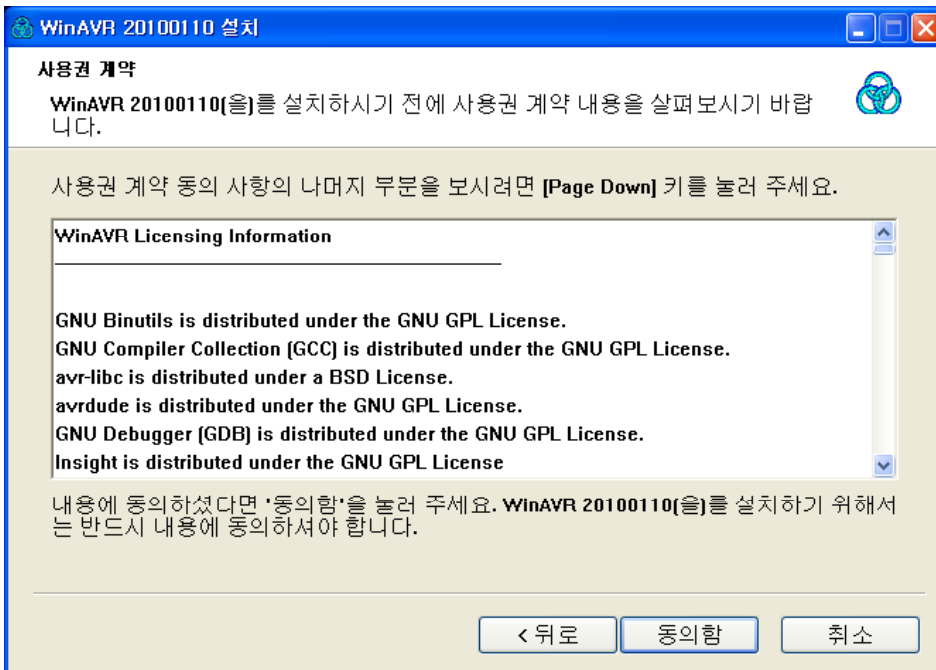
WinAVR 20100110 설치

사용권 계약

WinAVR 20100110(을)를 설치하시기 전에 사용권 계약 내용을 살펴보시기 바랍니다.

사용권 계약 동의 사항의 나머지 부분을 보시려면 [Page Down] 키를 눌러 주세요.

WinAVR Licensing Information

GNU Binutils is distributed under the GNU GPL License.
GNU Compiler Collection (GCC) is distributed under the GNU GPL License.
avr-libc is distributed under a BSD License.
avrdude is distributed under the GNU GPL License.
GNU Debugger (GDB) is distributed under the GNU GPL License.
Insight is distributed under the GNU GPL License

내용에 동의하셨다면 '동의함'을 눌러 주세요. WinAVR 20100110(을)를 설치하기 위해서는 반드시 내용에 동의하셔야 합니다.

< 뒤로 | 동의함 | 취소